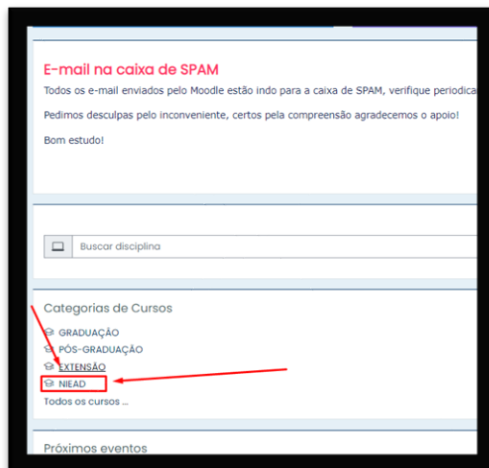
E-mail na caixa de SPAM

Todos os e-mail enviados pelo Moodle estão indo para a caixa de SPAM, verifique periodica

Pedimos desculpas pelo inconveniente, certos pela compreensão agradecemos o apoio!

Bom estudo!

Buscar disciplina

Categorias de Cursos

GRADUAÇÃO
PÓS-GRADUAÇÃO
EXTENSÃO
NIEAD
Todos os cursos ...

Próximos eventos